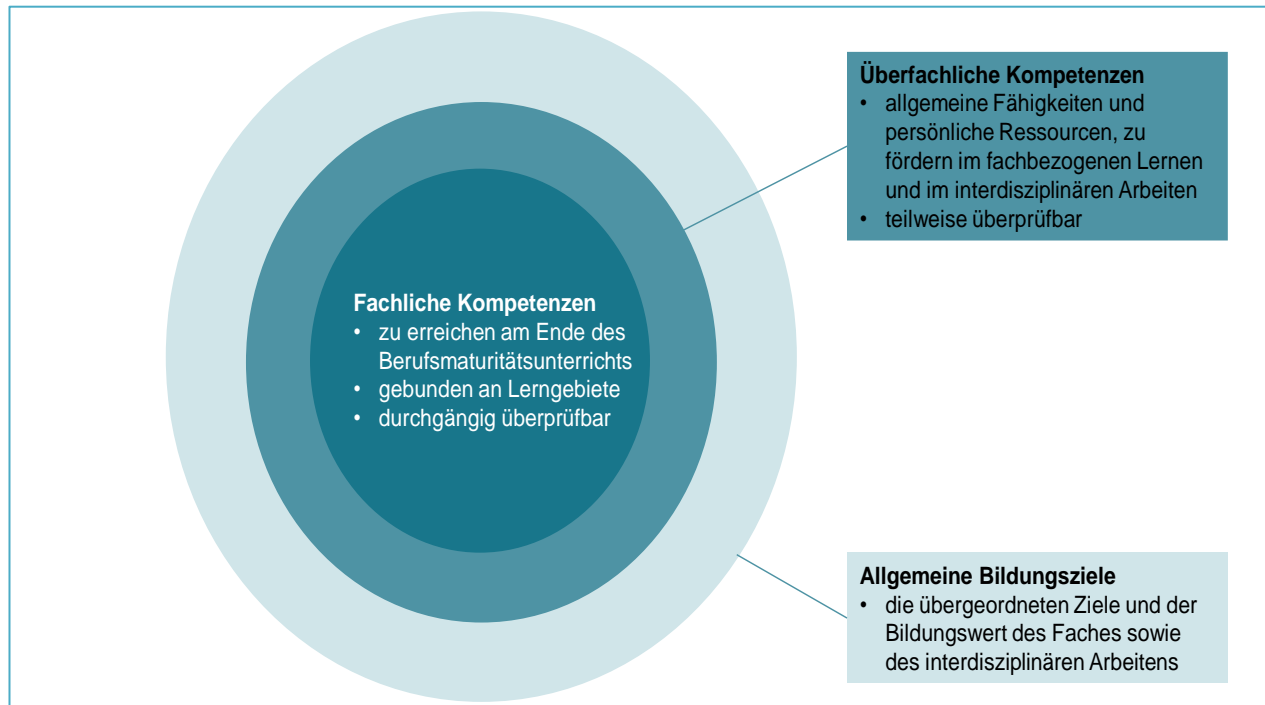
Überfachliche Kompetenzen
• allgemeine Fähigkeiten und persönliche Ressourcen, zu fördern im fachbezogenen Lernen und im interdisziplinären Arbeiten
• teilweise überprüfbar

Fachliche Kompetenzen
• zu erreichen am Ende des Berufsmaturitätsunterrichts
• gebunden an Lerngebiete
• durchgängig überprüfbar

Allgemeine Bildungsziele
• die übergeordneten Ziele und der Bildungswert des Faches sowie des interdisziplinären Arbeitens